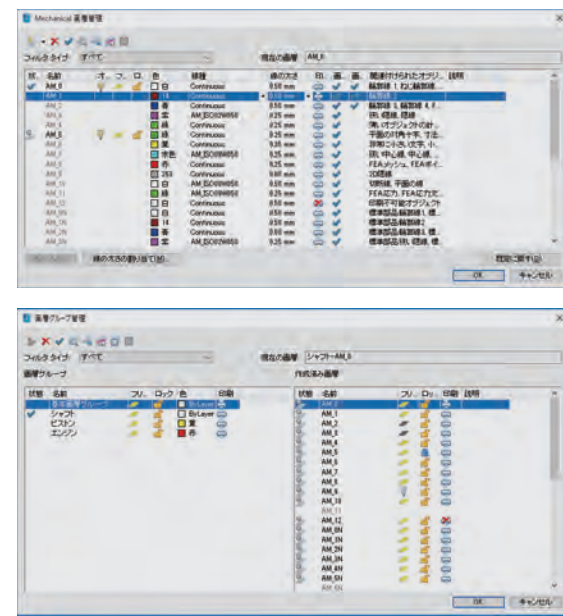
Mechanical 画層管理

フィルタ タイプ　すべて　　　現在の画層　AM_0

| 状. | 名前 | オ. | フ. | ロ. | 色 | 線種 | 線の太さ | 印. | 画. | 画. | 関連付けられたオブジ... | 説明 |
|---|---|---|---|---|---|---|---|---|---|---|---|---|
| ✔ | AM_0 | | | | 白 | Continuous | 0.50 mm | | | | 輪郭線 1, ねじ輪郭線... | |
| | AM_1 | | | | 18 | Continuous | 0.50 mm | | | | 輪郭線 2 | |
| | AM_2 | | | | 白 | Continuous | 0.50 mm | | | | 輪郭線 3, 輪郭線 4, F... | |
| | AM_3 | | | | 紫 | AM_ISO08W050 | 0.25 mm | | | | 隠れ線, 隠線 | |
| | AM_4 | | | | 緑 | Continuous | 0.25 mm | | | | 隠れオブジェクトの計... | |
| | AM_5 | | | | 青 | Continuous | 0.35 mm | | | | 平面の寸法十字, 寸法... | |
| | AM_6 | | | | 黄 | Continuous | 0.35 mm | | | | 非常に小さい文字, 小... | |
| | AM_7 | | | | 水色 | AM_ISO08W050 | 0.25 mm | | | | 隠れ中心線, 中心線, ... | |
| | AM_8 | | | | 赤 | Continuous | 0.25 mm | | | | FEAメッシュ, FEAギ... | |
| | AM_9 | | | | 253 | Continuous | 0.60 mm | | | | 2D隠線 | |
| | AM_10 | | | | 白 | AM_ISO08W050 | 0.35 mm | | | | 切断線, 平面の線 | |
| | AM_11 | | | | 白 | AM_ISO08W050 | 0.25 mm | | | | FEA応力, FEA応力... | |
| | AM_12 | | | | 白 | Continuous | 0.50 mm | | | | 印刷不可能オブジェクト | |
| | AM_0N | | | | 白 | Continuous | 0.50 mm | | | | 標準部品輪郭線1, 標... | |
| | AM_1N | | | | 白 | Continuous | 0.50 mm | | | | 標準部品輪郭線 2 | |
| | AM_2N | | | | 白 | Continuous | 0.50 mm | | | | 標準部品輪郭線 3, 標... | |
| | AM_3N | | | | 紫 | AM_ISO08W050 | 0.25 mm | | | | 標準部品隠れ線, 隠線... | |

線の太さの割り当て(W)...　　既定に戻す(D)
OK　キャンセル

画層グループ管理

フィルタ タイプ　すべて　　　現在の画層　シャフト-AM_0

画層グループ　　　　作成済み画層

| 状態 | 名前 | フリ... | ロック | 色 | 印刷 |
|---|---|---|---|---|---|
| | 既定画層グループ | | | ByLayer | |
| ✔ | シャフト | | | ByLayer | |
| | ピストン | | | 黄 | |
| | エンジン | | | 赤 | |

| 状態 | 名前 | フリ... | ロッ... | 印刷 | 説明 |
|---|---|---|---|---|---|
| | AM_0 | | | | |
| | AM_1 | | | | |
| | AM_2 | | | | |
| | AM_3 | | | | |
| | AM_4 | | | | |
| | AM_5 | | | | |
| | AM_6 | | | | |
| | AM_7 | | | | |
| | AM_8 | | | | |
| | AM_9 | | | | |
| | AM_10 | | | | |
| | AM_11 | | | | |
| | AM_12 | | | | |
| | AM_0N | | | | |
| | AM_1N | | | | |
| | AM_2N | | | | |
| | AM_3N | | | | |
| | AM_4N | | | | |
| | AM_5N | | | | |
| | AM_6N | | | | |

OK　キャンセル